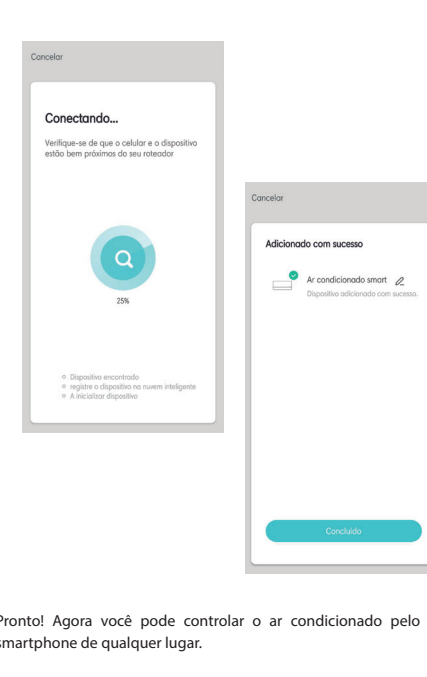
Cancelar

Conectando...

Verifique-se de que o celular e o dispositivo estão bem próximos do seu roteador

25%

Dispositivo encontrado
registre o dispositivo na nuvem inteligente
A inicializar dispositivo

Cancelar

Adicionado com sucesso

Ar condicionado smart

Dispositivo adicionado com sucesso.

Concluído

Pronto! Agora você pode controlar o ar condicionado pelo smartphone de qualquer lugar.